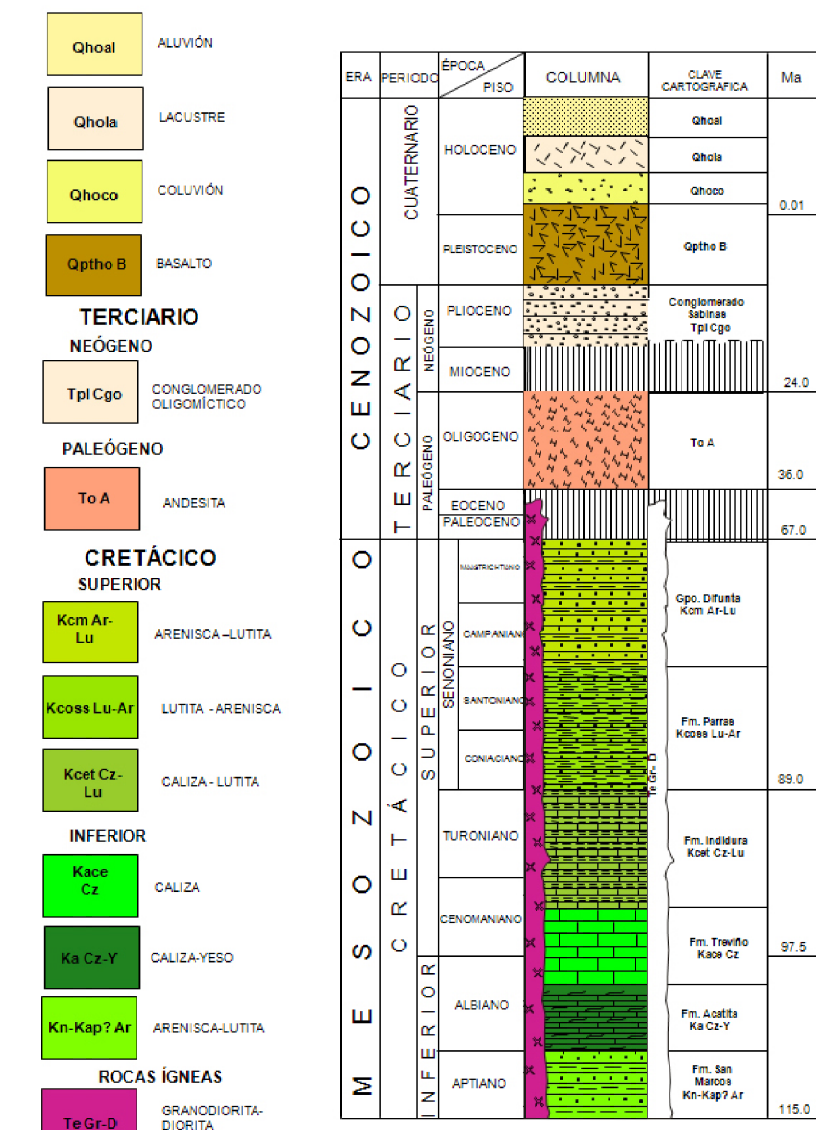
Qhoal ALUVIÓN

Qhola LACUSTRE

Qhoco COLUVIÓN

Qptho B BASALTO

TERCIARIO

NEÓGENO

Tpl Cgo CONGLOMERADO OLIGOMÍCTICO

PALEÓGENO

To A ANDESITA

CRETÁCICO

SUPERIOR

Kcm Ar-Lu ARENISCA –LUTITA

Kcoss Lu-Ar LUTITA - ARENISCA

Kcet Cz-Lu CALIZA - LUTITA

INFERIOR

Kace Cz CALIZA

Ka Cz-Y CALIZA-YESO

Kn-Kap? Ar ARENISCA-LUTITA

ROCAS ÍGNEAS

Te Gr-D GRANODIORITA-DIORITA

| ERA | PERIODO | | ÉPOCA / PISO | COLUMNA | CLAVE CARTOGRAFICA | Ma |
|---|---|---|---|---|---|---|
| CENOZOICO | CUATERNARIO | | HOLOCENO | | Qhoal | |
| | | | | | Qhola | |
| | | | | | Qhoco | 0.01 |
| | | | PLEISTOCENO | | Qptho B | |
| | TERCIARIO | NEÓGENO | PLIOCENO | | Conglomerado Sabinas Tpl Cgo | |
| | | | MIOCENO | | | 24.0 |
| | | PALEÓGENO | OLIGOCENO | | To A | 36.0 |
| | | | EOCENO | | | |
| | | | PALEOCENO | | | 67.0 |
| MESOZOICO | CRETÁCICO | SUPERIOR | SENONIANO MAASTRICHTIANO | | Gpo. Difunta Kcm Ar-Lu | |
| | | | CAMPANIANO | | | |
| | | | SANTONIANO | | Fm. Parras Kcoss Lu-Ar | |
| | | | CONIACIANO | Te Gr-D | | 89.0 |
| | | | TURONIANO | | Fm. Indidura Kcet Cz-Lu | |
| | | | CENOMANIANO | | Fm. Treviño Kace Cz | 97.5 |
| | | INFERIOR | ALBIANO | | Fm. Acatita Ka Cz-Y | |
| | | | APTIANO | | Fm. San Marcos Kn-Kap? Ar | 115.0 |